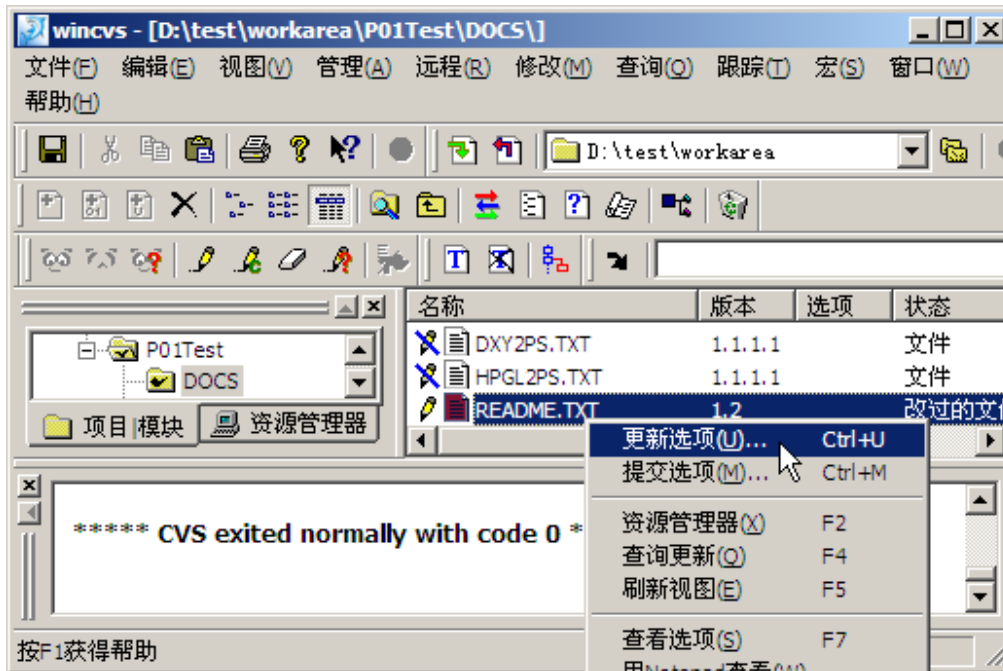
wincvs - [D:\test\workarea\P01Test\DOCS\]

文件(F) 编辑(E) 视图(V) 管理(A) 远程(R) 修改(M) 查询(Q) 跟踪(T) 宏(S) 窗口(W) 帮助(H)

D:\test\workarea

P01Test
DOCS

项目|模块 资源管理器

| 名称 | 版本 | 选项 | 状态 |
|---|---|---|---|
| DXY2PS.TXT | 1.1.1.1 | | 文件 |
| HPGL2PS.TXT | 1.1.1.1 | | 文件 |
| README.TXT | 1.2 | | 改过的文件 |

更新选项(U)... Ctrl+U
提交选项(M)... Ctrl+M
资源管理器(X) F2
查询更新(Q) F4
刷新视图(E) F5
查看选项(S) F7
用Notepad查看(W)

***** CVS exited normally with code 0 *

按F1获得帮助